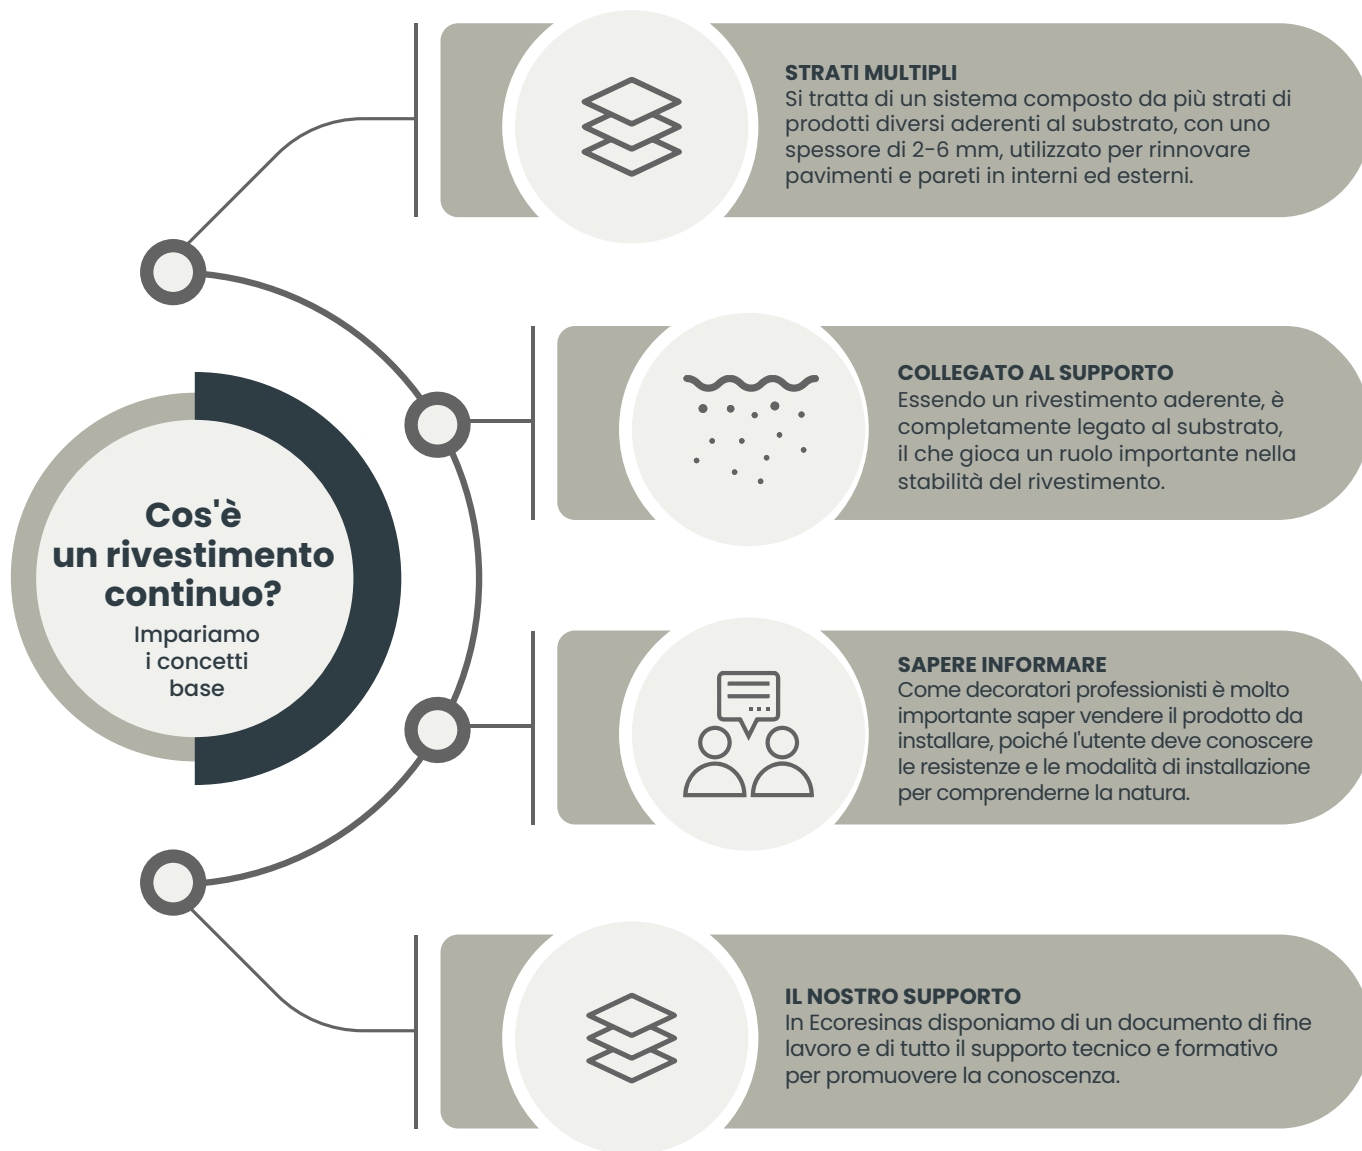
Cos'è un rivestimento continuo?
Impariamo i concetti base

STRATI MULTIPLI
Si tratta di un sistema composto da più strati di prodotti diversi aderenti al substrato, con uno spessore di 2-6 mm, utilizzato per rinnovare pavimenti e pareti in interni ed esterni.

COLLEGATO AL SUPPORTO
Essendo un rivestimento aderente, è completamente legato al substrato, il che gioca un ruolo importante nella stabilità del rivestimento.

SAPERE INFORMARE
Come decoratori professionisti è molto importante saper vendere il prodotto da installare, poiché l'utente deve conoscere le resistenze e le modalità di installazione per comprenderne la natura.

IL NOSTRO SUPPORTO
In Ecoresinas disponiamo di un documento di fine lavoro e di tutto il supporto tecnico e formativo per promuovere la conoscenza.